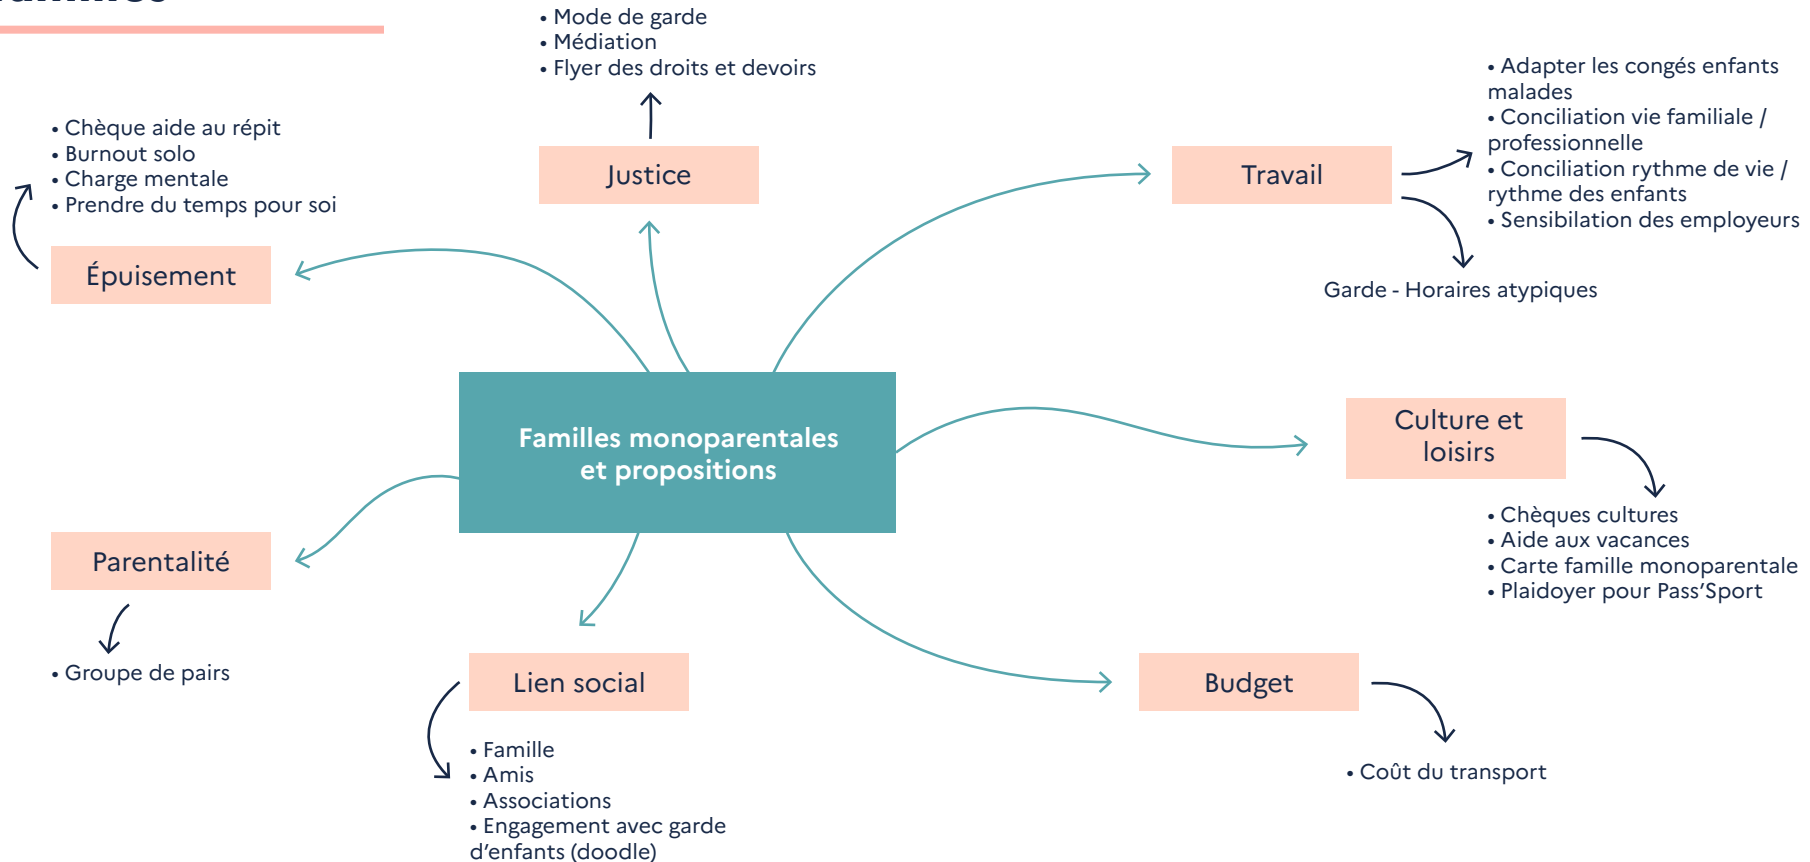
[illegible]

• Mode de garde
• Médiation
• Flyer des droits et devoirs

Justice

• Chèque aide au répit
• Burnout solo
• Charge mentale
• Prendre du temps pour soi

Épuisement

Travail

• Adapter les congés enfants malades
• Conciliation vie familiale / professionnelle
• Conciliation rythme de vie / rythme des enfants
• Sensibilation des employeurs

Garde - Horaires atypiques

Familles monoparentales et propositions

Culture et loisirs

• Chèques cultures
• Aide aux vacances
• Carte famille monoparentale
• Plaidoyer pour Pass'Sport

Parentalité

• Groupe de pairs

Lien social

• Famille
• Amis
• Associations
• Engagement avec garde d'enfants (doodle)

Budget

• Coût du transport